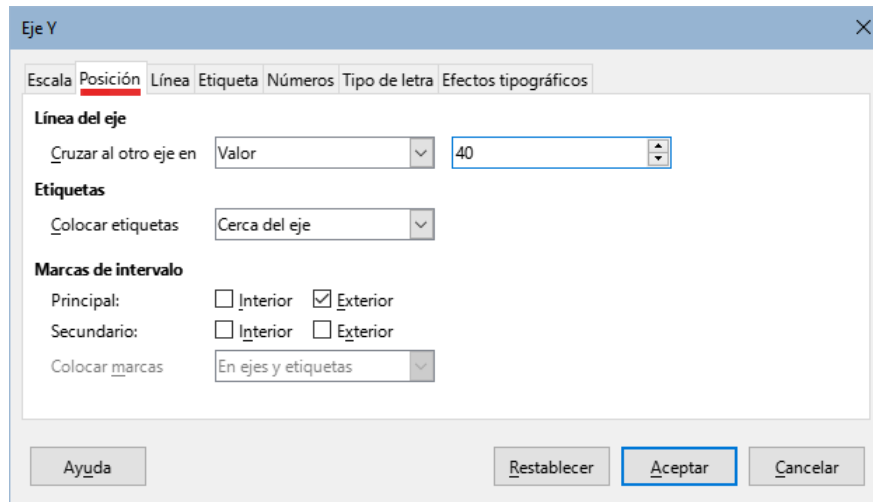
Eje Y

Escala Posición Línea Etiqueta Números Tipo de letra Efectos tipográficos

Línea del eje

Cruzar al otro eje en Valor 40

Etiquetas

Colocar etiquetas Cerca del eje

Marcas de intervalo

Principal: Interior Exterior

Secundario: Interior Exterior

Colocar marcas En ejes y etiquetas

Ayuda Restablecer Aceptar Cancelar